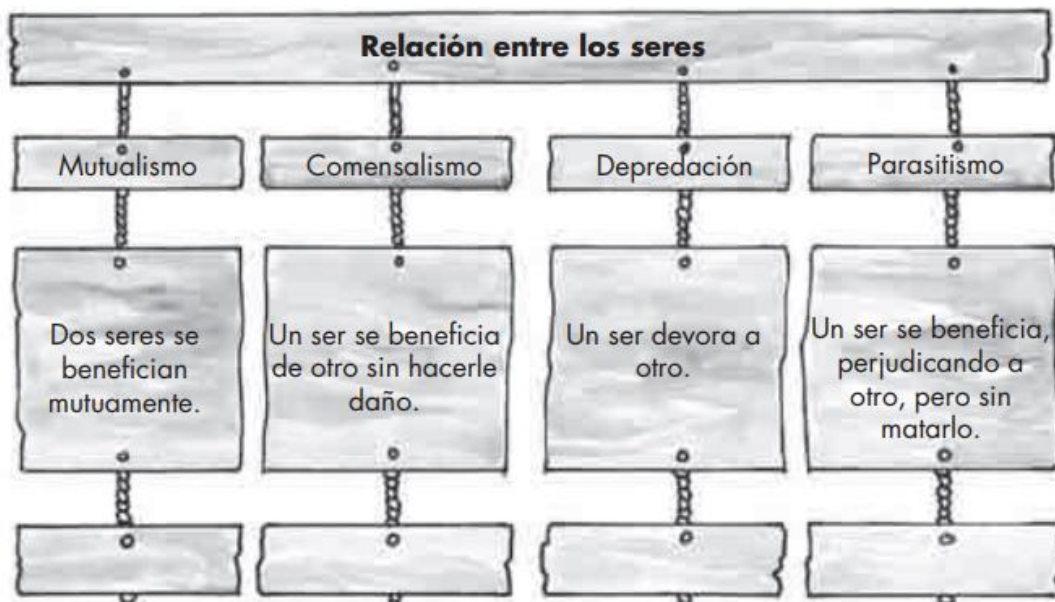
Relación entre los seres

Mutualismo

Dos seres se benefician mutuamente.

Comensalismo

Un ser se beneficia de otro sin hacerle daño.

Depredación

Un ser devora a otro.

Parasitismo

Un ser se beneficia, perjudicando a otro, pero sin matarlo.